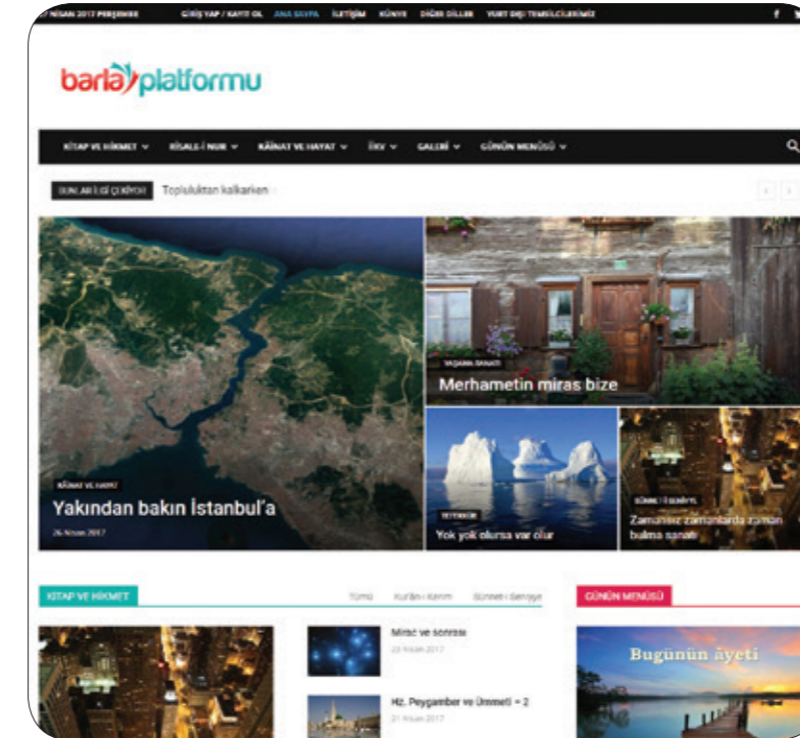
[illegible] NİSAN 2017 PERŞEMBE GİRİŞ YAP / KAYIT OL ANA SAYFA İLETİŞİM KÜNYE DİĞER DİLLER YURT DIŞI TEMSİLCİLERİMİZ

barla platformu

KİTAP VE HİKMET RİSALE-İ NUR KÂİNAT VE HAYAT İKV GALERİ GÜNÜN MENÜSÜ

SONLAR İLGİ ÇEKİYOR Topluluktan kalkarken

KÂİNAT VE HAYAT
Yakından bakın İstanbul'a
26 Nisan 2017

YAŞAMA SANATI
Merhametin miras bize

TEFEKKÜR
Yok yok olursa var olur

GÜNLÜK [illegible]
Zamansız zamanlarda zaman bulma sanatı

KİTAP VE HİKMET
Tümü Kur'ân-ı Kerim Sünnet-i Seniyye

Miraç ve sonrası
23 Nisan 2017

Hz. Peygamber ve Ümmeti – 2
21 Nisan 2017

GÜNÜN MENÜSÜ
Bugünün âyeti